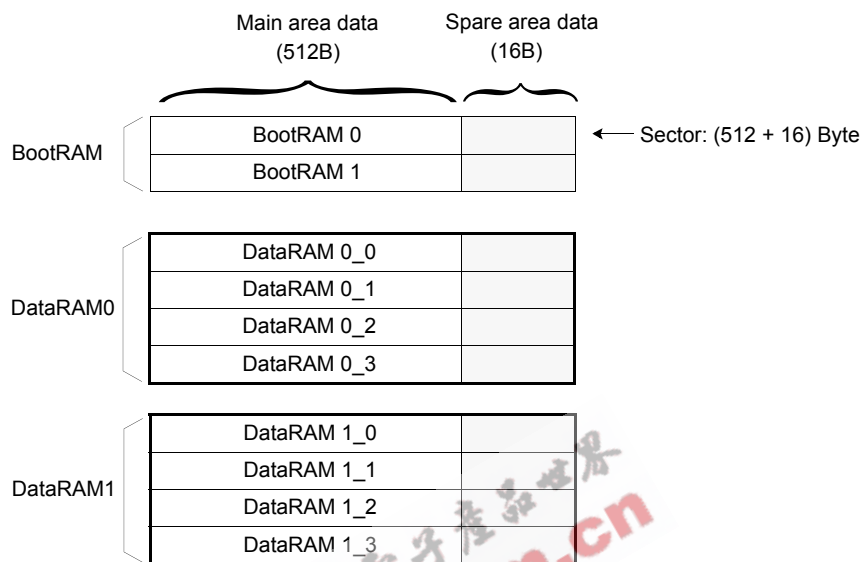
Main area data (512B)

Spare area data (16B)

BootRAM

| BootRAM 0 | |
|---|---|
| BootRAM 1 | |

Sector: (512 + 16) Byte

DataRAM0

| DataRAM 0_0 | |
|---|---|
| DataRAM 0_1 | |
| DataRAM 0_2 | |
| DataRAM 0_3 | |

DataRAM1

| DataRAM 1_0 | |
|---|---|
| DataRAM 1_1 | |
| DataRAM 1_2 | |
| DataRAM 1_3 | |

电子产品世界 .cn